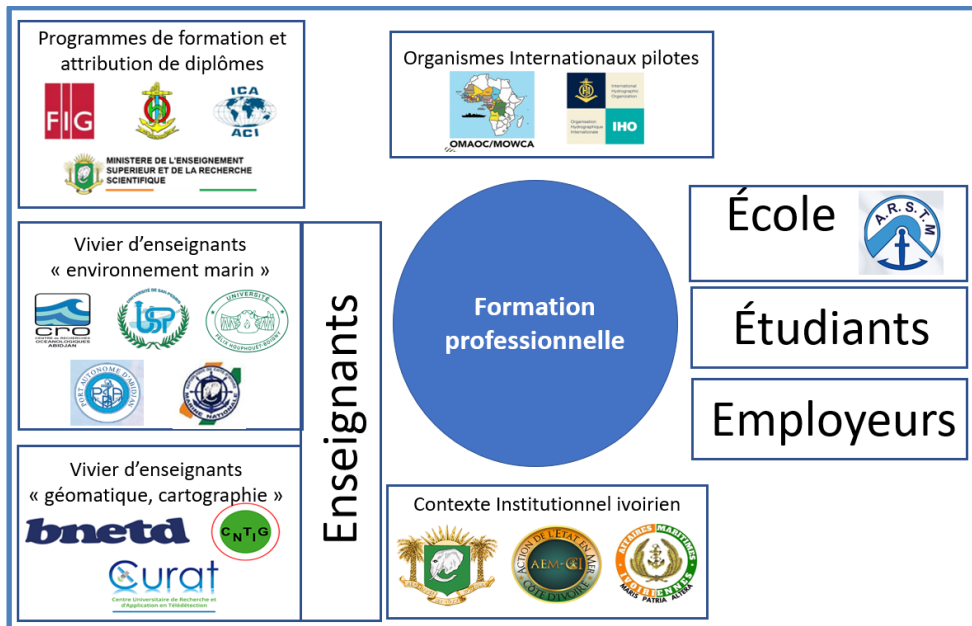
Programmes de formation et attribution de diplômes

FIG

ICA ACI

MINISTERE DE L'ENSEIGNEMENT SUPERIEUR ET DE LA RECHERCHE SCIENTIFIQUE

Organismes Internationaux pilotes

OMAOC/MOWCA

International Hydrographic Organization

Organisation Hydrographique Internationale

IHO

École

A.R.S.T.M

Vivier d'enseignants « environnement marin »

CRO CENTRE DE RECHERCHES OCEANOLOGIQUES ABIDJAN

UNIVERSITÉ DE SAN PEDRO

UNIVERSITÉ FELIX HOUPHOUET-BOIGNY

PORT AUTONOME D'ABIDJAN

MARINE NATIONALE

Enseignants

Formation professionnelle

Étudiants

Employeurs

Vivier d'enseignants « géomatique, cartographie »

bnetd

CNTIG

Curat

Centre Universitaire de Recherche et d'Application en Télédétection

Contexte Institutionnel ivoirien

ACTION DE L'ÉTAT EN MER AEM-CI CÔTE D'IVOIRE

AFFAIRES MARITIMES IVOIRIENNES MARIS PATRIA ALTERA